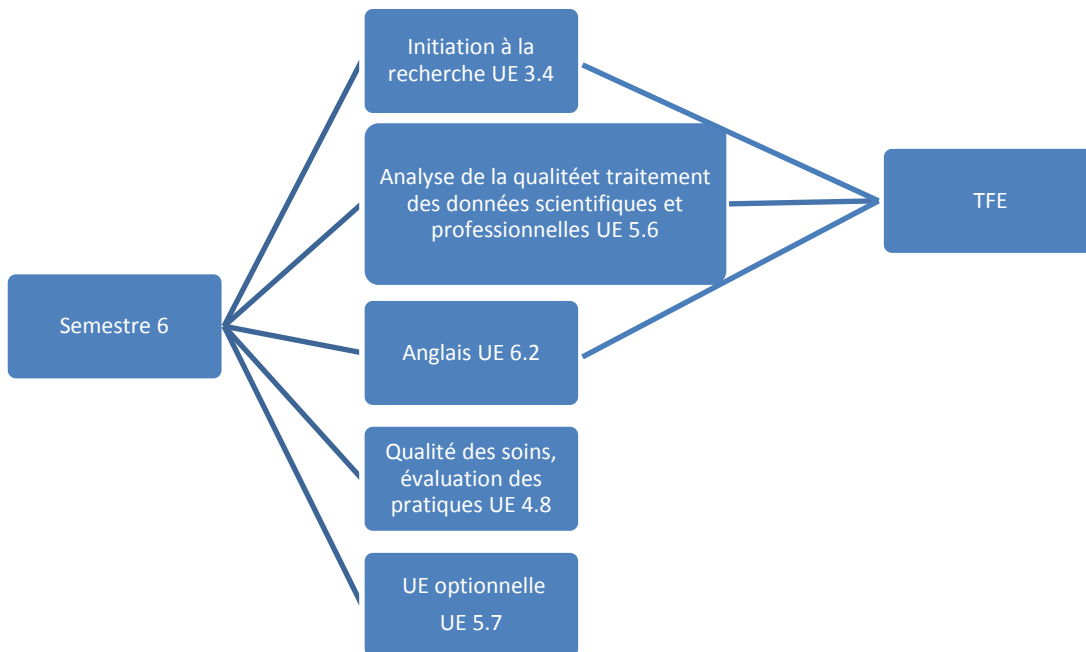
Semestre 6

Initiation à la recherche UE 3.4

Analyse de la qualitéet traitement des données scientifiques et professionnelles UE 5.6

Anglais UE 6.2

Qualité des soins, évaluation des pratiques UE 4.8

UE optionnelle

UE 5.7

TFE